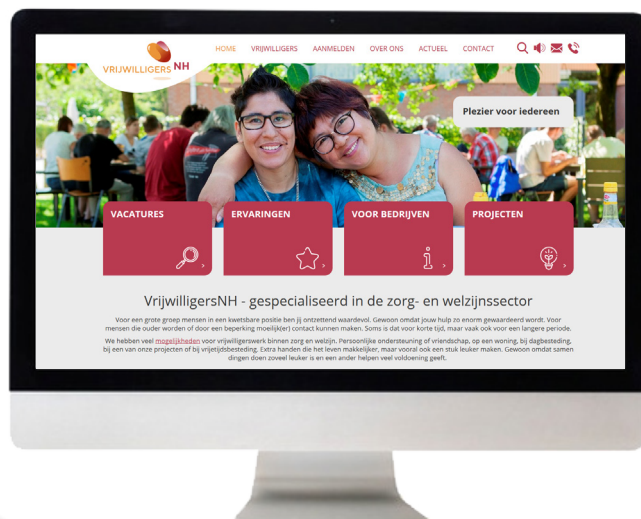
VRIJWILLIGERS NH

HOME VRIJWILLIGERS AANMELDEN OVER ONS ACTUEEL CONTACT

Plezier voor iedereen

VACATURES

ERVARINGEN

VOOR BEDRIJVEN

PROJECTEN

VrijwilligersNH - gespecialiseerd in de zorg- en welzijnssector

Voor een grote groep mensen in een kwetsbare positie ben jij ontzettend waardevol. Gewoon omdat jouw hulp zo enorm gewaardeerd wordt. Voor mensen die ouder worden of door een beperking moeilijk(er) contact kunnen maken. Soms is dat voor korte tijd, maar vaak ook voor een langere periode.

We hebben veel mogelijkheden voor vrijwilligerswerk binnen zorg en welzijn. Persoonlijke ondersteuning of vriendschap, op een woning, bij dagbesteding, bij een van onze projecten of bij vrijetijdsbesteding. Extra handen die het leven makkelijker, maar vooral ook een stuk leuker maken. Gewoon omdat samen dingen doen zoveel leuker is en een ander helpen veel voldoening geeft.